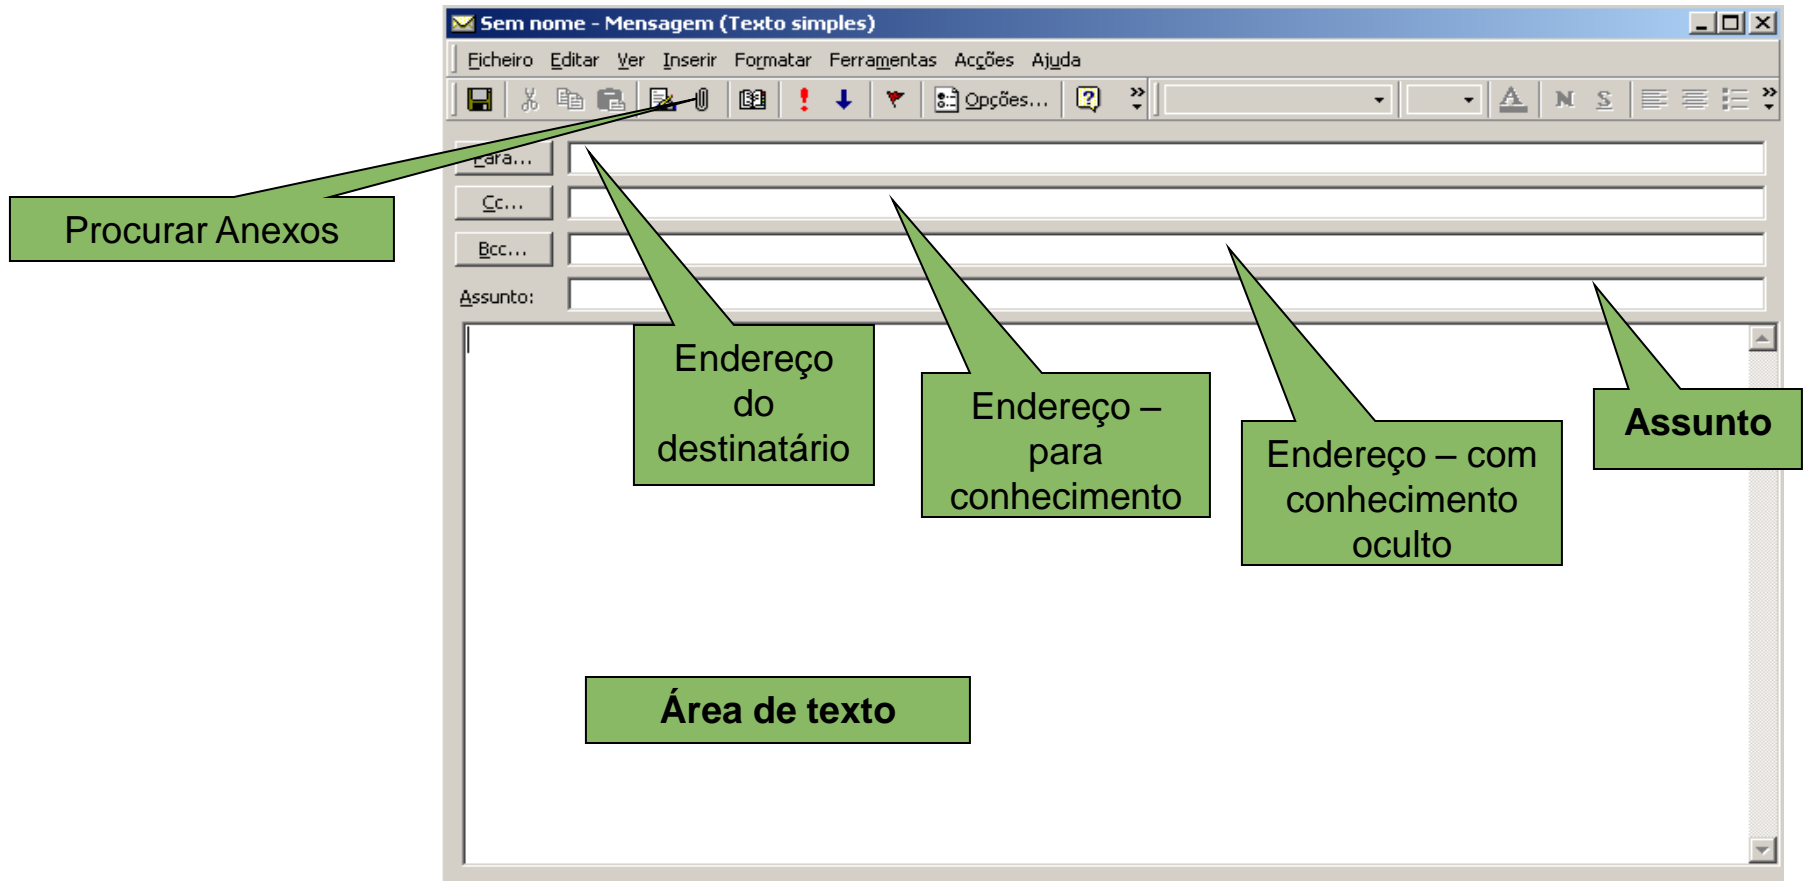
Sem nome - Mensagem (Texto simples)

Ficheiro Editar Ver Inserir Formatar Ferramentas Acções Ajuda

Opções...

N S

Para...

Cc...

Bcc...

Assunto:

Procurar Anexos

Endereço do destinatário

Endereço – para conhecimento

Endereço – com conhecimento oculto

Assunto

Área de texto